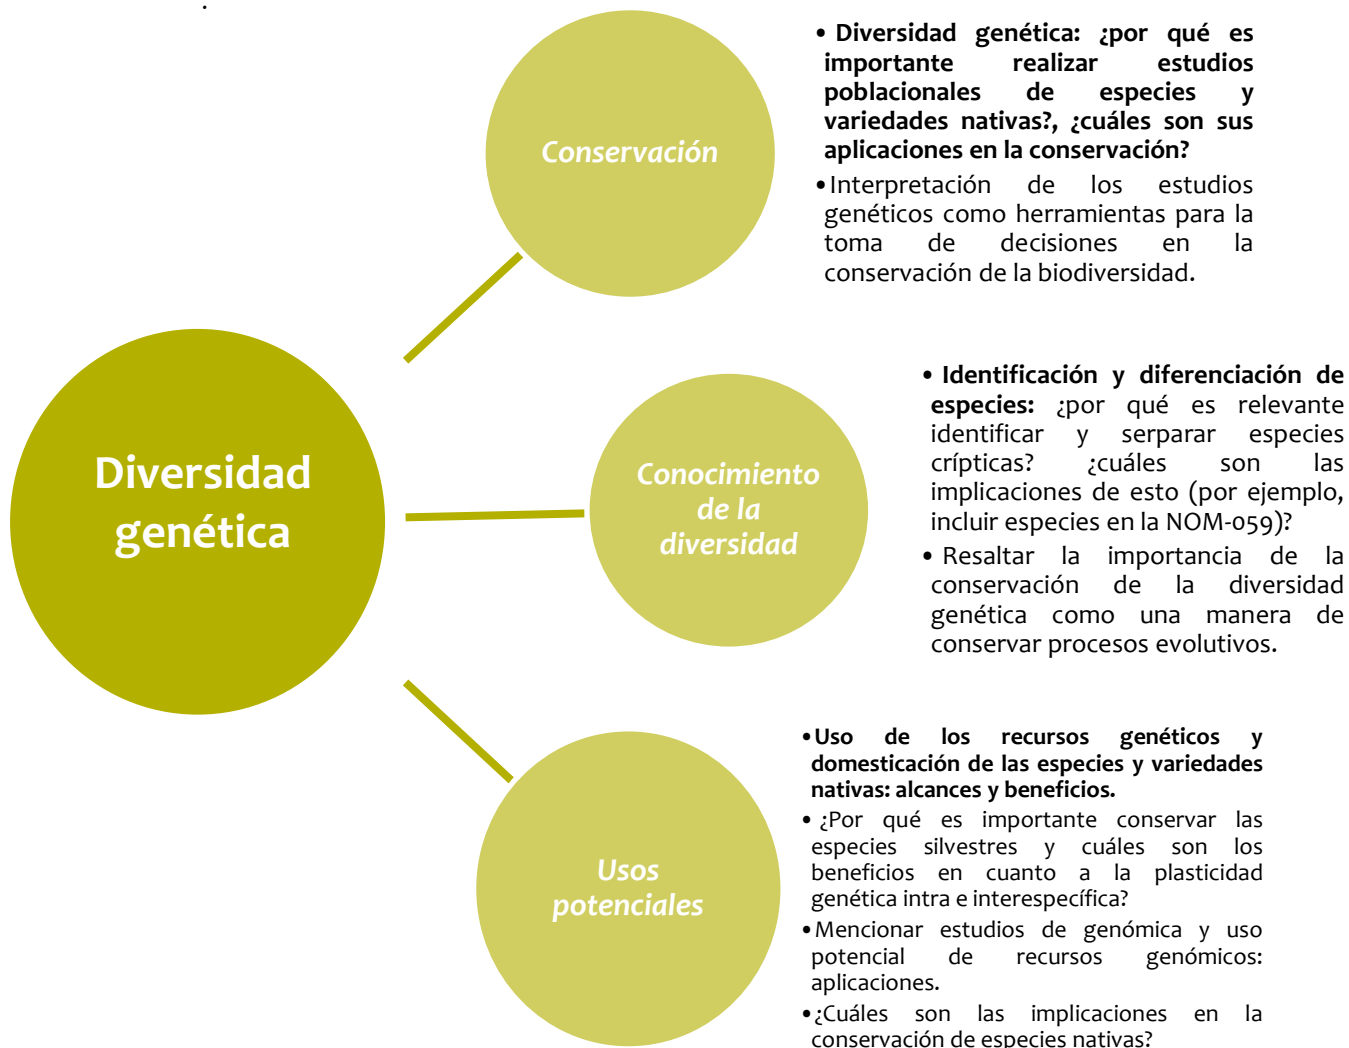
Conservación

• Diversidad genética: ¿por qué es importante realizar estudios poblacionales de especies y variedades nativas?, ¿cuáles son sus aplicaciones en la conservación?

• Interpretación de los estudios genéticos como herramientas para la toma de decisiones en la conservación de la biodiversidad.

Diversidad genética

Conocimiento de la diversidad

• Identificación y diferenciación de especies: ¿por qué es relevante identificar y serparar especies crípticas? ¿cuáles son las implicaciones de esto (por ejemplo, incluir especies en la NOM-059)?

• Resaltar la importancia de la conservación de la diversidad genética como una manera de conservar procesos evolutivos.

Usos potenciales

• Uso de los recursos genéticos y domesticación de las especies y variedades nativas: alcances y beneficios.

• ¿Por qué es importante conservar las especies silvestres y cuáles son los beneficios en cuanto a la plasticidad genética intra e interespecífica?

• Mencionar estudios de genómica y uso potencial de recursos genómicos: aplicaciones.

• ¿Cuáles son las implicaciones en la conservación de especies nativas?